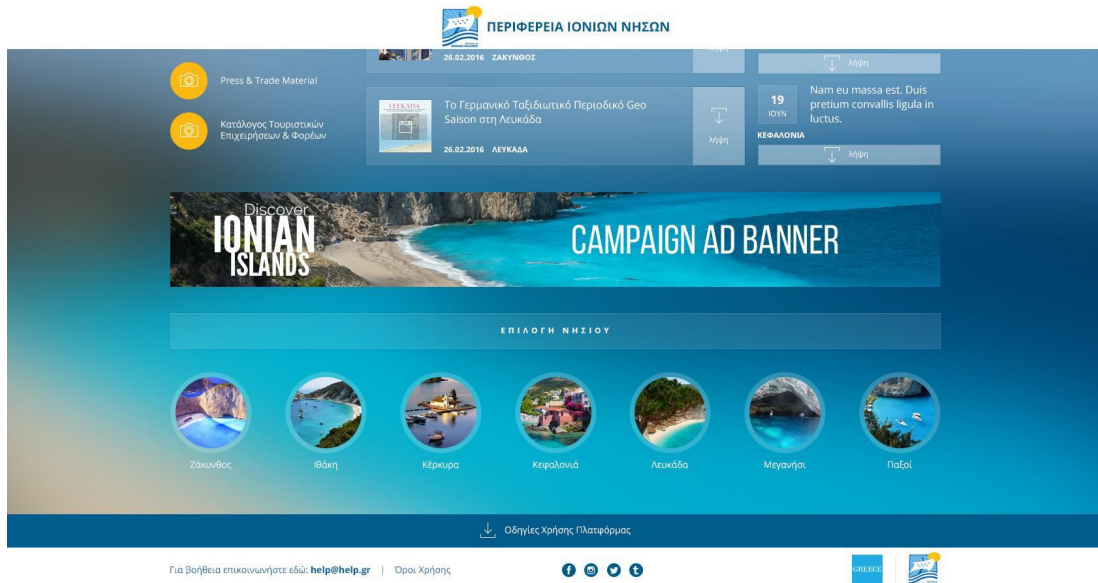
ΠΕΡΙΦΕΡΕΙΑ ΙΟΝΙΩΝ ΝΗΣΩΝ

Press & Trade Material

Κατάλογος Τουριστικών Επιχειρήσεων & Φορέων

26.02.2016 ΖΑΚΥΝΘΟΣ

λήψη

λήψη

ΛΕΥΚΑΔΑ

Το Γερμανικό Ταξιδιωτικό Περιοδικό Geo Saison στη Λευκάδα

26.02.2016 ΛΕΥΚΑΔΑ

λήψη

19 ΙΟΥΝ

Nam eu massa est. Duis pretium convallis ligula in luctus.

ΚΕΦΑΛΟΝΙΑ

λήψη

Discover IONIAN ISLANDS

CAMPAIGN AD BANNER

ΕΠΙΛΟΓΗ ΝΗΣΙΟΥ

Ζάκυνθος

Ιθάκη

Κέρκυρα

Κεφαλονιά

Λευκάδα

Μεγανήσι

Παξοί

Οδηγίες Χρήσης Πλατφόρμας

Για βοήθεια επικοινωνήστε εδώ: help@help.gr | Όροι Χρήσης

GREECE